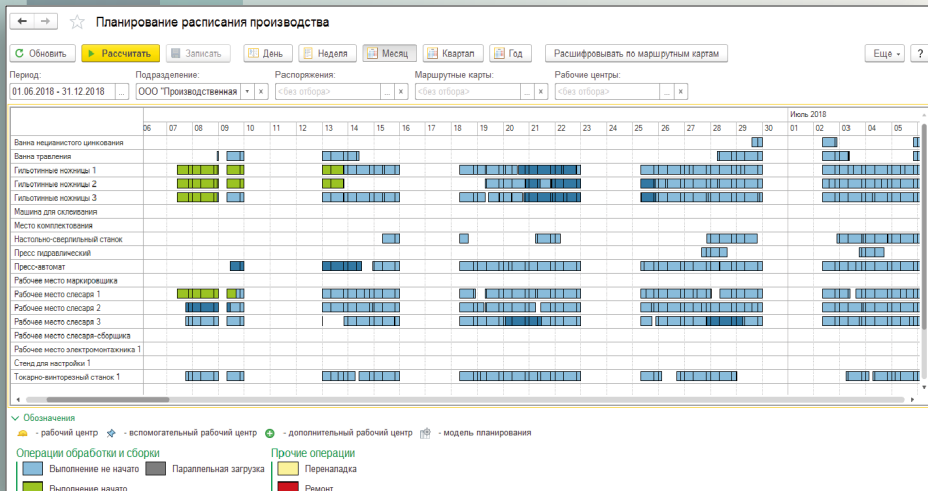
Планирование расписания производства

Обновить | Рассчитать | Записать | День | Неделя | Месяц | Квартал | Год | Расшифровать по маршрутным картам | Еще | ?

Период: 01.06.2018 - 31.12.2018
Подразделение: ООО "Производственная
Распоряжения: <без отбора>
Маршрутные карты: <без отбора>
Рабочие центры: <без отбора>

Июль 2018
06 07 08 09 10 11 12 13 14 15 16 17 18 19 20 21 22 23 24 25 26 27 28 29 30 01 02 03 04 05

Ванна нецианистого цинкования
Ванна травления
Гильотинные ножницы 1
Гильотинные ножницы 2
Гильотинные ножницы 3
Машина для склеивания
Место комплектования
Настольно-сверлильный станок
Пресс гидравлический
Пресс-автомат
Рабочее место маркировщика
Рабочее место слесаря 1
Рабочее место слесаря 2
Рабочее место слесаря 3
Рабочее место слесаря-сборщика
Рабочее место электромонтажника 1
Стенд для настройки 1
Токарно-винторезный станок 1

Обозначения
- рабочий центр - вспомогательный рабочий центр - дополнительный рабочий центр - модель планирования

Операции обработки и сборки
Выполнение не начато
Параллельная загрузка
Выполнение начато

Прочие операции
Переналадка
Ремонт